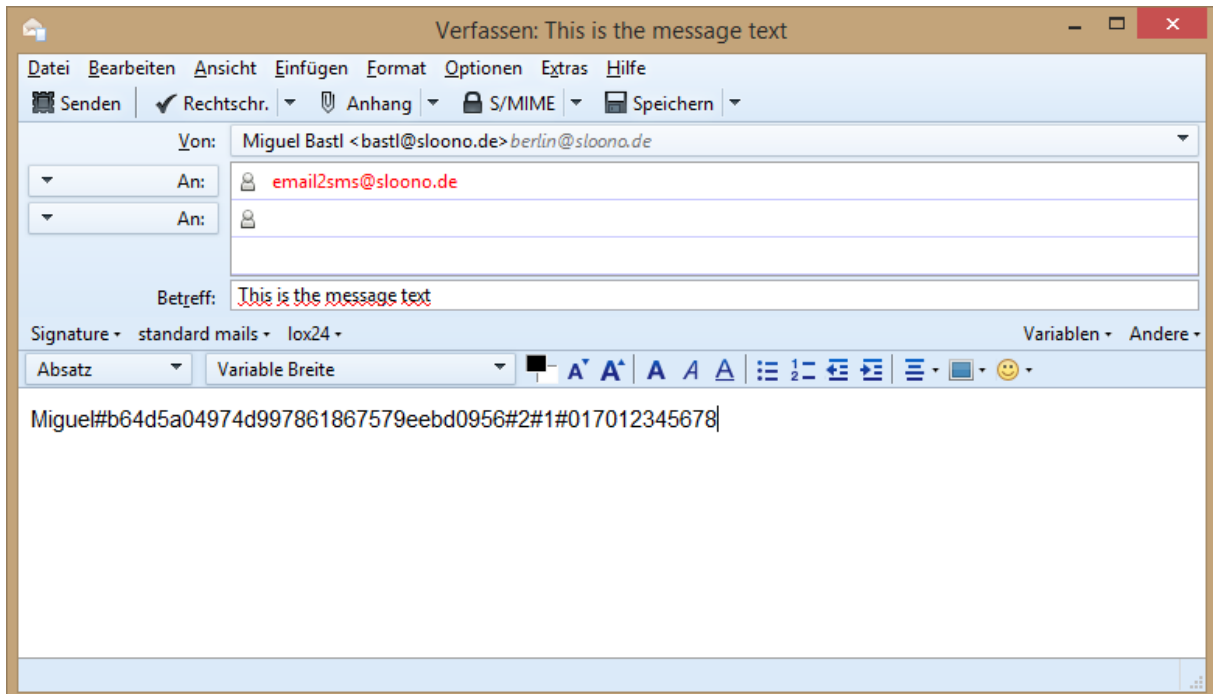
Verfassen: This is the message text

Datei Bearbeiten Ansicht Einfügen Format Optionen Extras Hilfe

Senden | Rechtschr. | Anhang | S/MIME | Speichern

Von: Miguel Bastl <bastl@slooono.de> berlin@slooono.de

An: email2sms@slooono.de

An:

Betreff: This is the message text

Signature standard mails lox24 Variablen Andere

Absatz Variable Breite

Miguel#b64d5a04974d997861867579eebd0956#2#1#017012345678